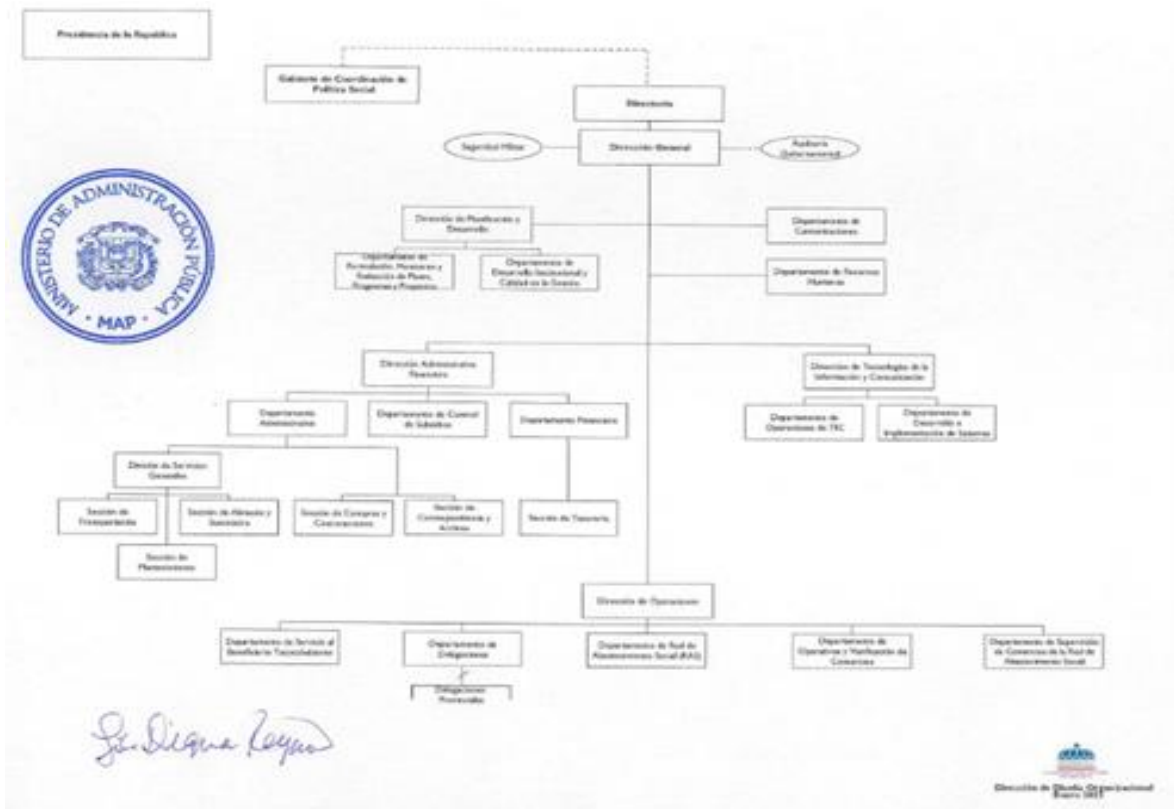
Presidencia de la República

Gabinete de Coordinación de Política Social

Directorio

Seguridad Militar

Dirección General

Auditoría Gubernamental

Dirección de Planificación y Desarrollo

Departamento de Comunicaciones

Departamento de Formulación, Monitoreo y Evaluación de Planes, Programas y Proyectos

Departamento de Desarrollo Institucional y Calidad en la Gestión

Departamento de Recursos Humanos

MINISTERIO DE ADMINISTRACIÓN PÚBLICA · MAP ·

Dirección Administrativa Financiera

Dirección de Tecnologías de la Información y Comunicación

Departamento Administrativo

Departamento de Control de Subsidios

Departamento Financiero

Departamento de Operaciones de TIC

Departamento de Desarrollo e Implementación de Sistemas

División de Servicios Generales

Sección de Transportación

Sección de Almacén y Suministro

Sección de Compras y Contrataciones

Sección de Correspondencia y Archivo

Sección de Tesorería

Sección de Mantenimiento

Dirección de Operaciones

Departamento de Servicio al Beneficiario Tarjetahabiente

Departamento de Delegaciones

Departamento de Red de Abastecimiento Social (RAS)

Departamento de Operativos y Verificación de Comercios

Departamento de Supervisión de Comercios de la Red de Abastecimiento Social

Delegaciones Provinciales

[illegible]

Dirección de Diseño Organizacional
Enero 2017